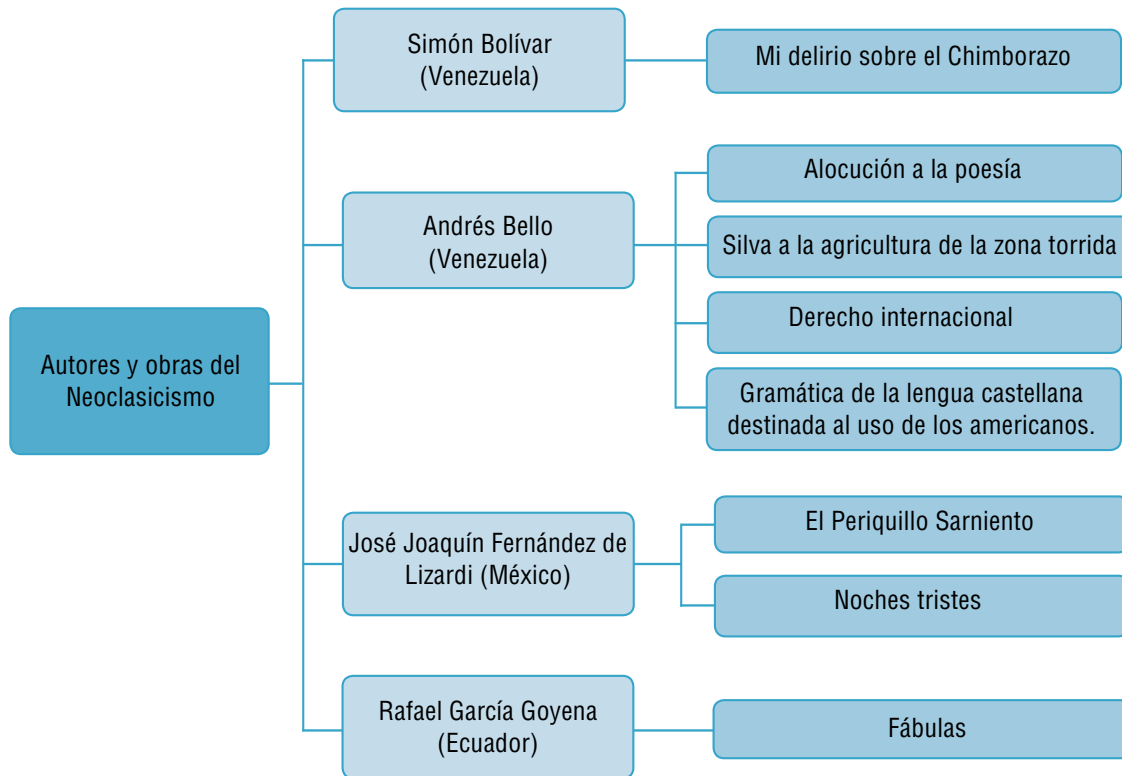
Autores y obras del Neoclasicismo

Simón Bolívar (Venezuela)

Mi delirio sobre el Chimborazo

Andrés Bello (Venezuela)

Alocución a la poesía

Silva a la agricultura de la zona torrida

Derecho internacional

Gramática de la lengua castellana destinada al uso de los americanos.

José Joaquín Fernández de Lizardi (México)

El Periquillo Sarniento

Noches tristes

Rafael García Goyena (Ecuador)

Fábulas